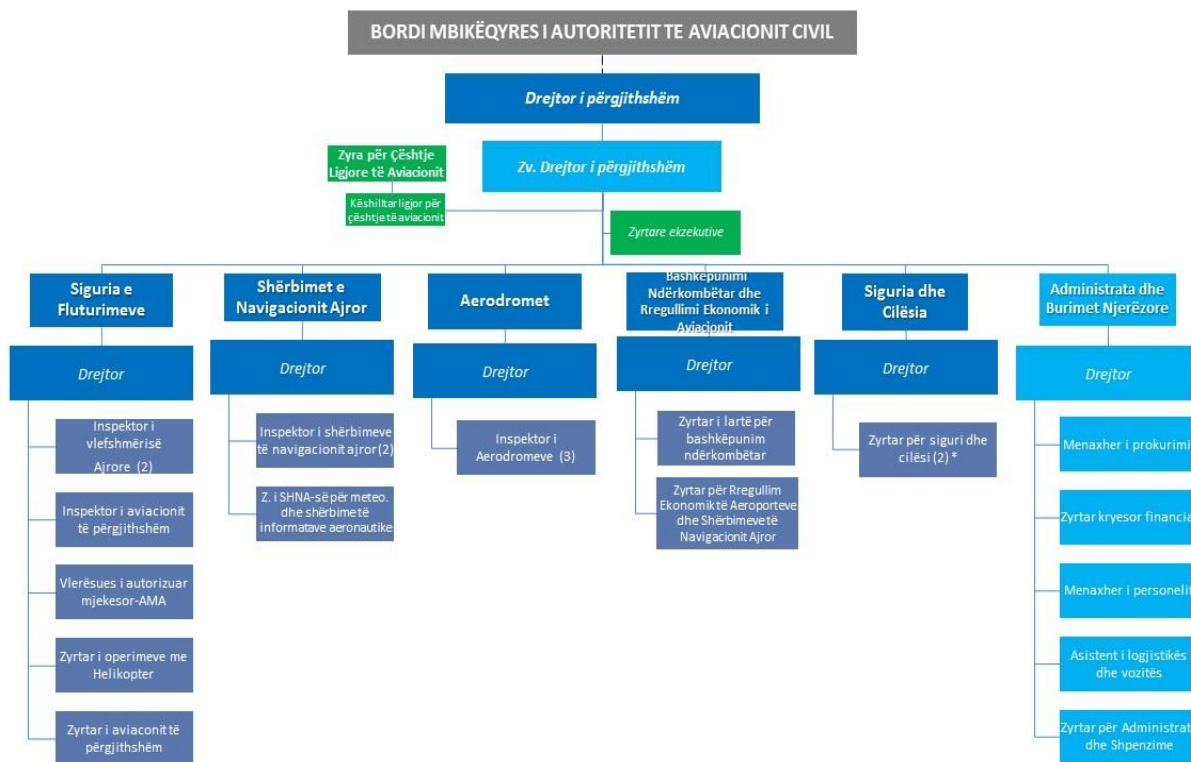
BORDI MBIKËQYRES I AUTORITETIT TE AVIACIONIT CIVIL

Drejtor i përgjithshëm

Zyra për Çështje Ligjore të Aviacionit

Zv. Drejtor i përgjithshëm

Këshilltar ligjor për çështje të aviacionit

Zyrtare ekzekutive

Siguria e Fluturimeve

Drejtor

Inspektor i vlefshmërisë Ajrore (2)

Inspektor i aviacionit të përgjithshëm

Vlerësues i autorizuar mjekesor-AMA

Zyrtar i operimeve me Helikopter

Zyrtar i aviaconit të përgjithshëm

Shërbimet e Navigacionit Ajror

Drejtor

Inspektor i shërbimeve të navigacionit ajror (2)

Z. i SHNA-së për meteo. dhe shërbimet të informatave aeronautike

Aerodromet

Drejtor

Inspektor i Aerodromeve (3)

Bashkëpunimi Ndërkombëtar dhe Rregullimi Ekonomik i Aviacionit

Drejtor

Zyrtar i lartë për bashkëpunim ndërkombëtar

Zyrtar për Rregullim Ekonomik të Aeroporteve dhe Shërbimeve të Navigacionit Ajror

Siguria dhe Cilësia

Drejtor

Zyrtar për siguri dhe cilësi (2) *

Administrata dhe Burimet Njerëzore

Drejtor

Menaxher i prokurimi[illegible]

Zyrtar kryesor financia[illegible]

Menaxher i personeli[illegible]

Asistent i logjistikës dhe vozitës

Zyrtar për Administrat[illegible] dhe Shpenzime